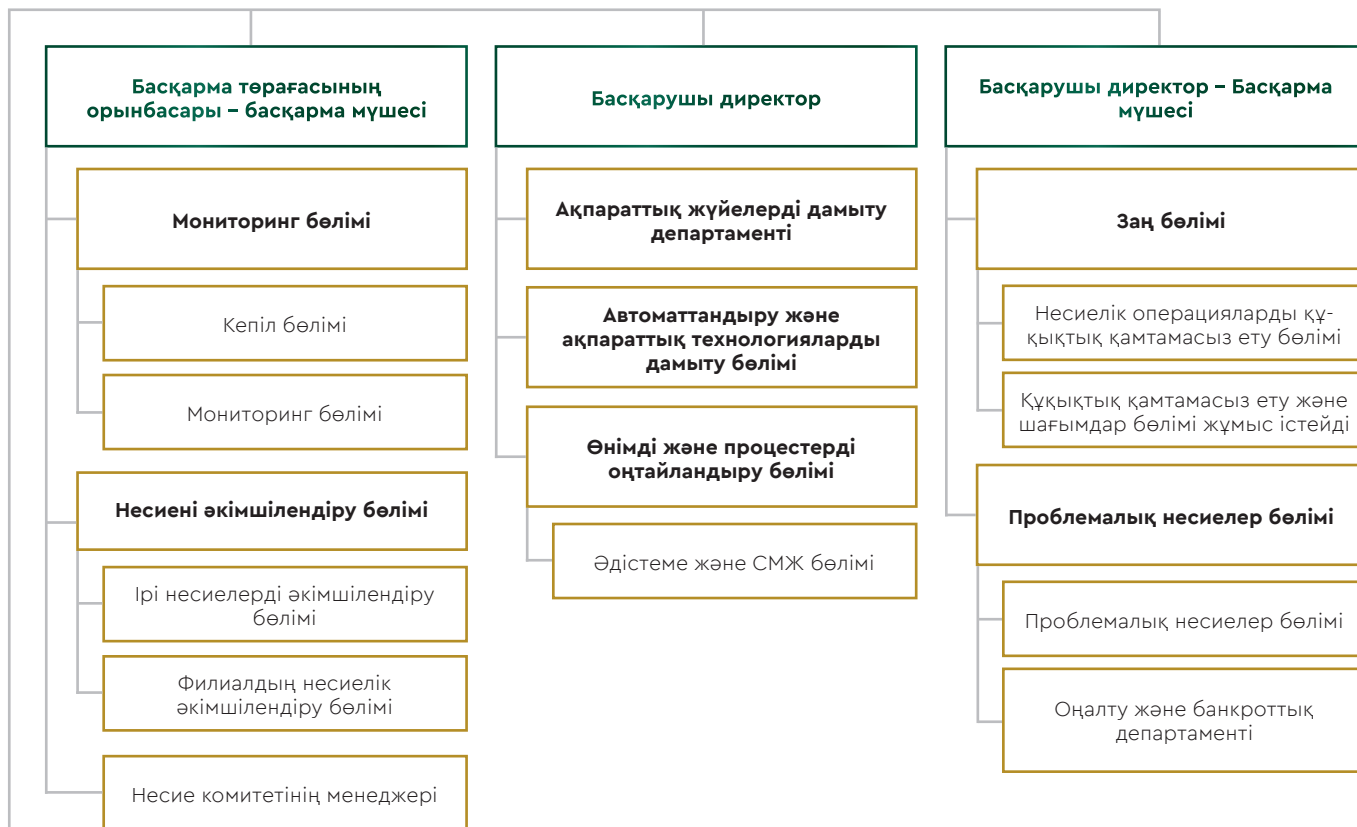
Басқарма төрағасының орынбасары – басқарма мүшесі

Мониторинг бөлімі

Кепіл бөлімі

Мониторинг бөлімі

Несиені әкімшілендіру бөлімі

Ірі несиелерді әкімшілендіру бөлімі

Филиалдың несиелік әкімшілендіру бөлімі

Несие комитетінің менеджері

Басқарушы директор

Ақпараттық жүйелерді дамыту департаменті

Автоматтандыру және ақпараттық технологияларды дамыту бөлімі

Өнімді және процестерді оңтайландыру бөлімі

Әдістеме және СМЖ бөлімі

Басқарушы директор – Басқарма мүшесі

Заң бөлімі

Несиелік операцияларды құқықтық қамтамасыз ету бөлімі

Құқықтық қамтамасыз ету және шағымдар бөлімі жұмыс істейді

Проблемалық несиелер бөлімі

Проблемалық несиелер бөлімі

Оңалту және банкроттық департаменті